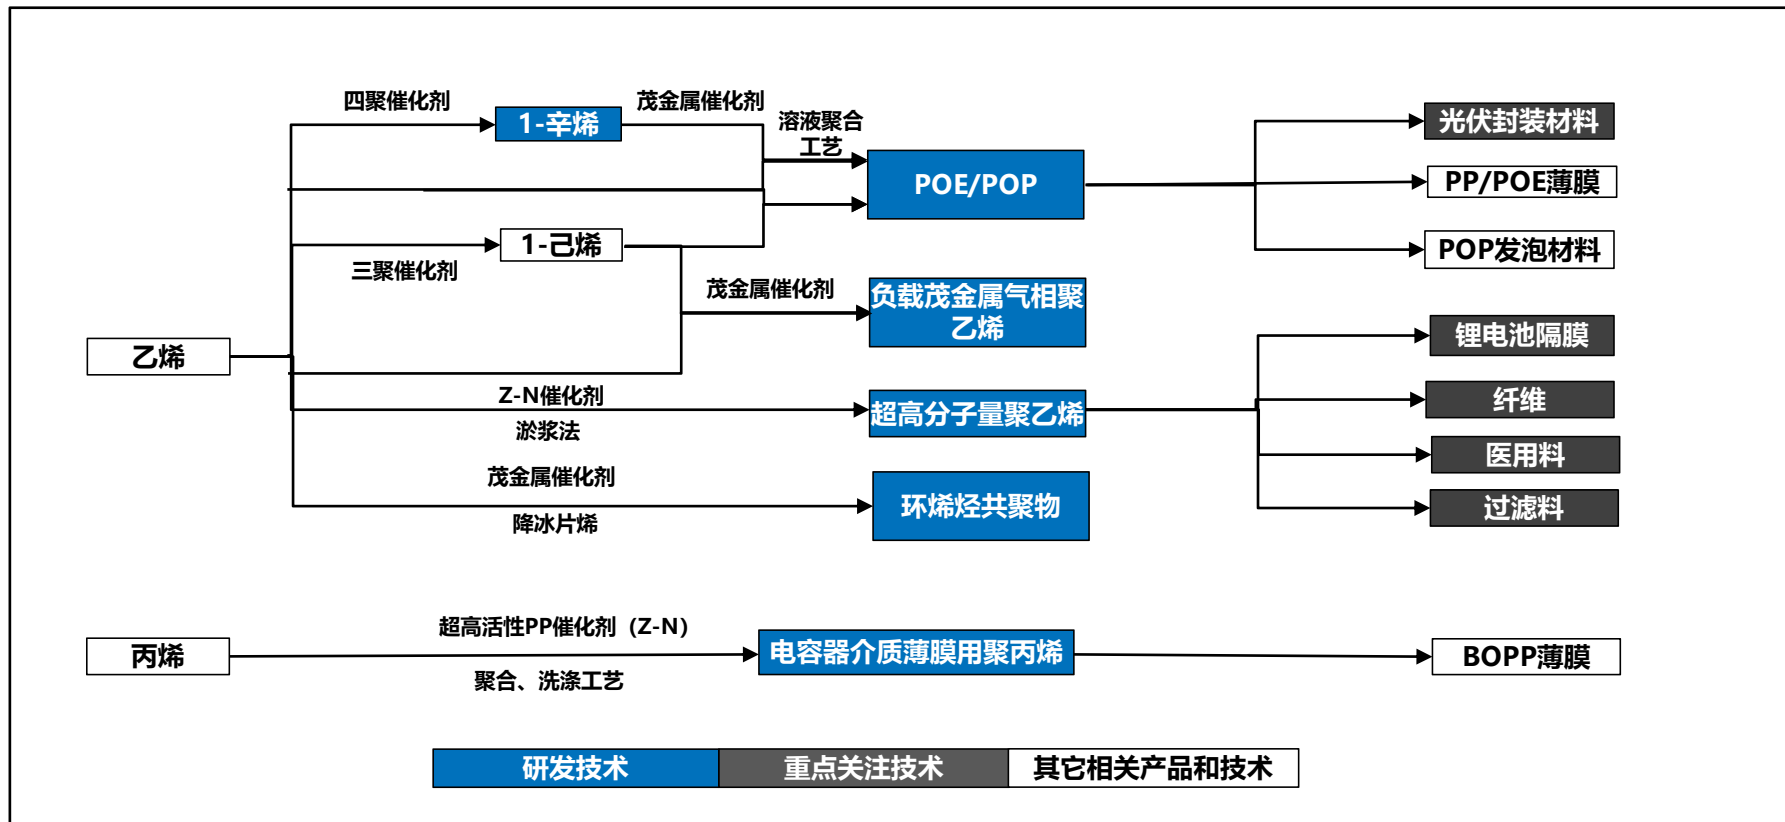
四聚催化剂

1-辛烯

茂金属催化剂

溶液聚合工艺

POE/POP

光伏封装材料

PP/POE薄膜

POP发泡材料

1-己烯

三聚催化剂

茂金属催化剂

负载茂金属气相聚乙烯

乙烯

锂电池隔膜

Z-N催化剂

超高分子量聚乙烯

纤维

淤浆法

医用料

茂金属催化剂

环烯烃共聚物

过滤料

降冰片烯

丙烯

超高活性PP催化剂（Z-N）

电容器介质薄膜用聚丙烯

BOPP薄膜

聚合、洗涤工艺

研发技术

重点关注技术

其它相关产品和技术